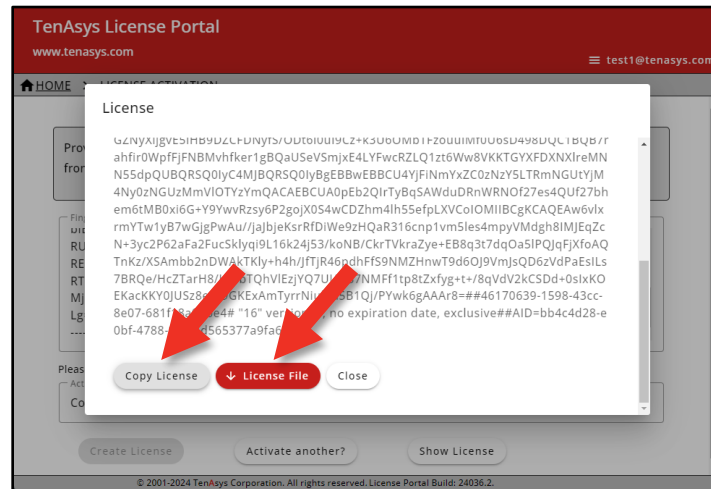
TenAsys License Portal
www.tenasys.com
≡ test1@tenasys.com

HOME > LICENSE ACTIVATION

Prov
fron

Fin
DI
RU
RE
RT
MJ
Lg

Pleas
Act
Co

License

G2NyxIJgvE5IHB9DZCFDNyfS/ODt6I0uI9Cz+k3U6OMbTFzouuIMfU6sD498DQCTBQB7r ahfir0WpfFjFNBMvhfker1gBQaUSeVSmjxE4LYFwcRZLQ1zt6Ww8VKKTGYXFDXNXIreMN N55dpQUBQRSQ0IyC4MJBQRSQ0IyBgEBBwEBBCU4YjFiNmYxZC0zNzY5LTRmNGUtYjM 4Ny0zNGUzMmVlOTYzYmQACAEBCUA0pEb2QIrTyBqSAWduDRnWRNOf27es4QUf27bh em6tMB0xi6G+Y9YwvRzsy6P2gojX0S4wCDZhm4Ih55efpLXVCoIOMIIBCgKCAQEAw6vlx rmYTw1yB7wGjgPwAu//jaJbjeKsrRfDiWe9zHQaR316cnp1vm5les4mpyVMdgh8IMJEqZc N+3yc2P62aFa2FucSklyqi9L16k24j53/koNB/CkrTVkraZye+EB8q3t7dqOa5lPQJqFjXfoAQ TnKz/XSAmbb2nDWAkTKly+h4h/JfTjR46ndhFfS9NMZHnwT9d6OJ9VmJsQD6zVdPaEsILs 7BRQe/HcZTarH8/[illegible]TQhVlEzjYQ7U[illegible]7NMFf1tp8tZxfyg+t+/8qVdV2kCSDd+0sIxKO EKacKKY0JUSz8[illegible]GKExAmTyrrNi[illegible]5B1Qj/PYwk6gAAAr8=##46170639-1598-43cc-8e07-681f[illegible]e# "16" ver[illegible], no expiration date, exclusive##AID=bb4c4d28-e0bf-4788-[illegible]d565377a9fa6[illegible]

Copy License
License File
Close

Create License
Activate another?
Show License

© 2001-2024 TenAsys Corporation. All rights reserved. License Portal Build: 24036.2.